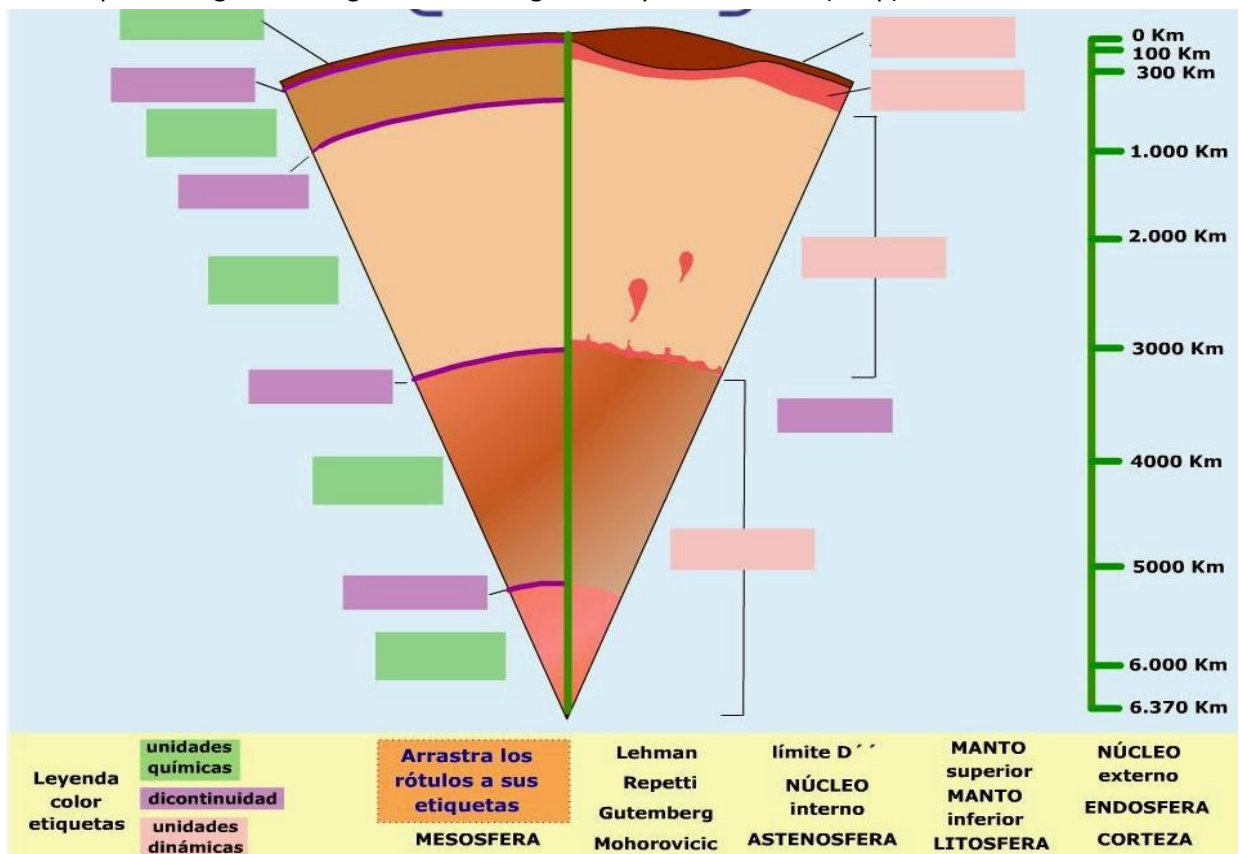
0 Km
100 Km
300 Km
1.000 Km
2.000 Km
3000 Km
4000 Km
5000 Km
6.000 Km
6.370 Km

Leyenda color etiquetas

unidades químicas

dicontinuidad

unidades dinámicas

Arrastra los rótulos a sus etiquetas

MESOSFERA

Lehman

Repetti

Gutemberg

Mohorovicic

límite D´´

NÚCLEO interno

ASTENOSFERA

MANTO superior

MANTO inferior

LITOSFERA

NÚCLEO externo

ENDOSFERA

CORTEZA